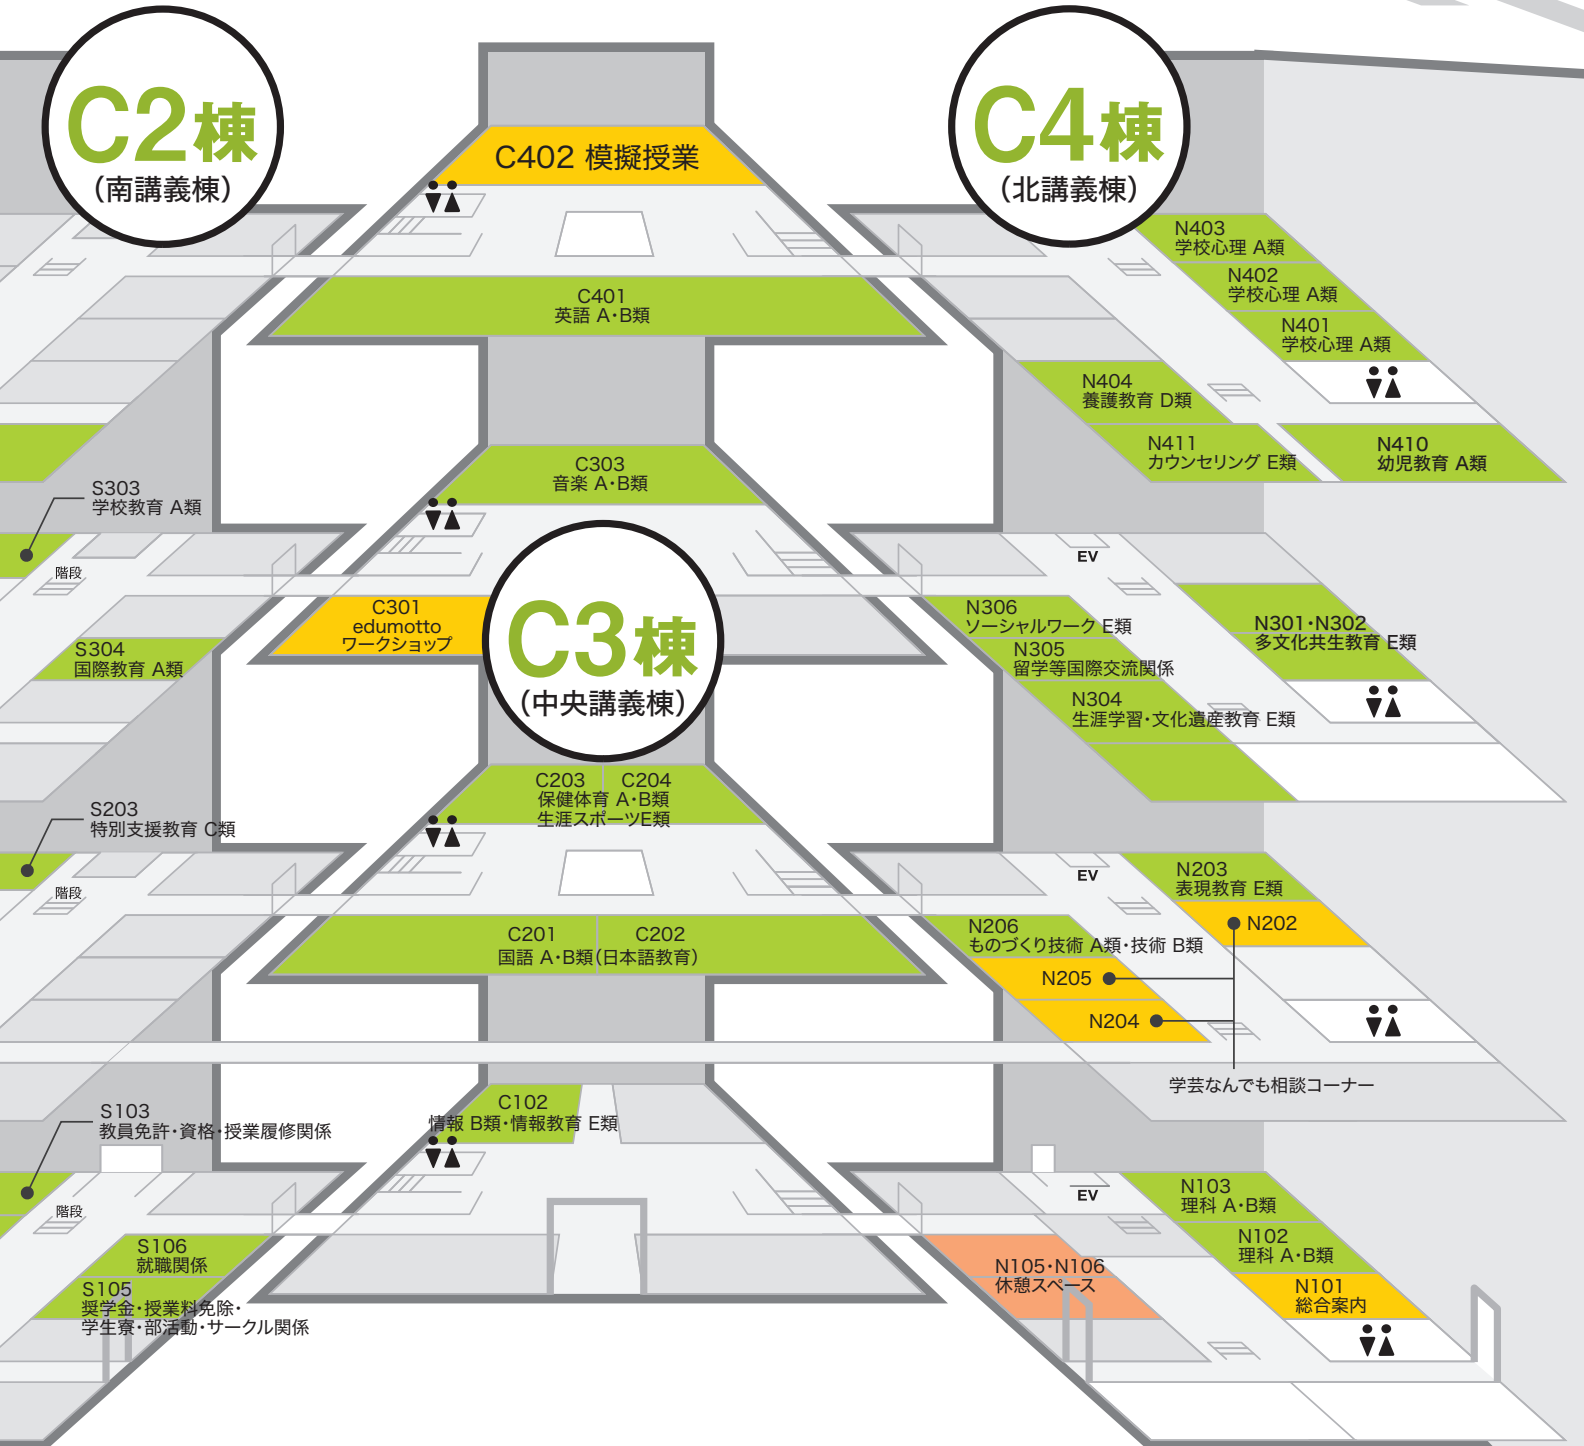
C2棟
(南講義棟)

C4棟
(北講義棟)

C402 模擬授業

C401
英語 A・B類

N403
学校心理 A類
N402
学校心理 A類
N401
学校心理 A類

N404
養護教育 D類
N411
カウンセリング E類
N410
幼児教育 A類

C303
音楽 A・B類

S303
学校教育 A類

階段

EV

C301
edumotto
ワークショップ

C3棟
(中央講義棟)

S304
国際教育 A類

N306
ソーシャルワーク E類
N305
留学等国際交流関係
N304
生涯学習・文化遺産教育 E類

N301・N302
多文化共生教育 E類

C203 C204
保健体育 A・B類
生涯スポーツE類

S203
特別支援教育 C類

階段

EV

N203
表現教育 E類
N202

C201 C202
国語 A・B類(日本語教育)

N206
ものづくり技術 A類・技術 B類
N205
N204

学芸なんでも相談コーナー

C102
情報 B類・情報教育 E類

S103
教員免許・資格・授業履修関係

階段

EV

N103
理科 A・B類
N102
理科 A・B類
N101
総合案内

S106
就職関係
S105
奨学金・授業料免除・
学生寮・部活動・サークル関係

N105・N106
休憩スペース